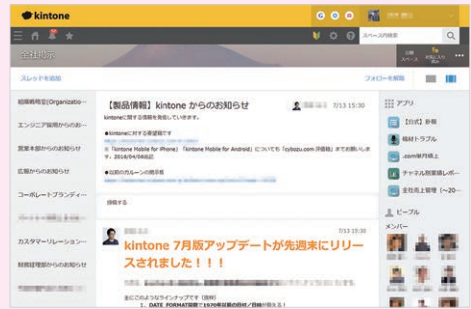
kintone

全社掲示

スペースの検索

スレッドを追加

フォローを解除

総務局地区Organizatio

エンジニア採用からのお

営業本部からのお知らせ

広報からのお知らせ

コーポレートブランディ

カスタマーリレーション

財務経理部からのお知らせ

【製品情報】kintone からのお知らせ

7/13 15:30

kintoneに関する情報を発信していきます。

●kintoneに対する要望箱です

※「kintone Mobile for iPhone」「kintone Mobile for Android」についても「cybozu.com 評価版」までお願いします。2016/04/06設定

●出前のカルーンの提示板

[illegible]

7/13 15:30

kintone 7月版アップデートが先週末にリリースされました！！！

主にこのようなラインナップです（抜粋）

1. DATE_FORMAT関数で1970年以前の日付/日時が扱える！

アプリ

【口述】折報

機材トラブル

.com専門頭上

チャネル別受注レポー

主任売上管理（～20

ピープル

メンバー